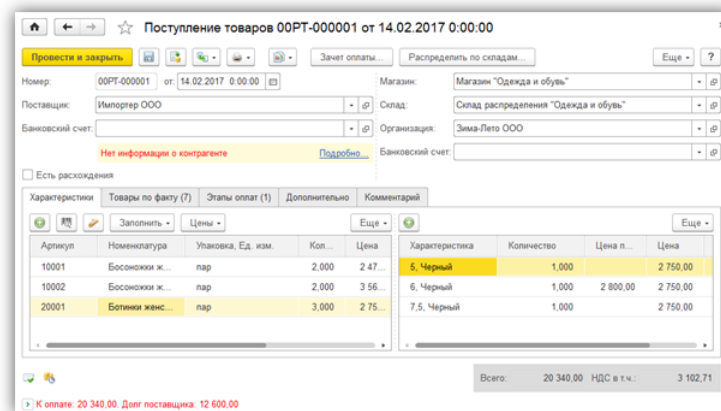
Поступление товаров 00РТ-000001 от 14.02.2017 0:00:00

Провести и закрыть | Зачет оплаты... | Распределить по складам... | Еще | ?

Номер: 00РТ-000001 от: 14.02.2017 0:00:00
Поставщик: Импортер ООО
Банковский счет:
Нет информации о контрагенте Подробно...
Есть расхождения

Магазин: Магазин "Одежда и обувь"
Склад: Склад распределения "Одежда и обувь"
Организация: Зима-Лето ООО
Банковский счет:

Характеристики | Товары по факту (7) | Этапы оплат (1) | Дополнительно | Комментарий

Заполнить | Цены | Еще

| Артикул | Номенклатура | Упаковка, Ед. изм. | Кол... | Цена |
|---|---|---|---|---|
| 10001 | Босоножки ж... | пар | 2,000 | 2 47... |
| 10002 | Босоножки ж... | пар | 2,000 | 3 56... |
| 20001 | Ботинки женс... | пар | 3,000 | 2 75... |

Еще

| Характеристика | Количество | Цена п... | Цена |
|---|---|---|---|
| 5, Черный | 1,000 | | 2 750,00 |
| 6, Черный | 1,000 | 2 800,00 | 2 750,00 |
| 7,5, Черный | 1,000 | | 2 750,00 |

Всего: 20 340,00 НДС в т.ч.: 3 102,71

К оплате: 20 340,00. Долг поставщика: 12 600,00